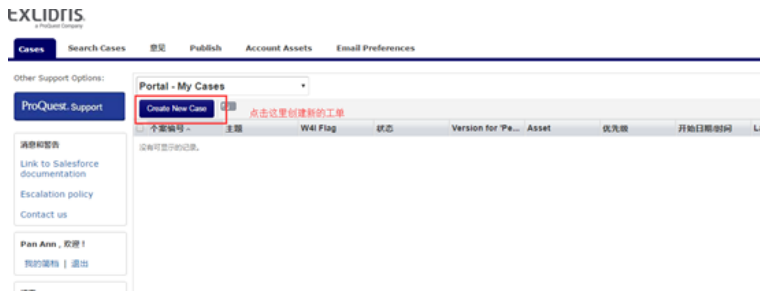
EXLIBRIS
a ProQuest Company

Cases | Search Cases | 意见 | Publish | Account Assets | Email Preferences

Other Support Options:

ProQuest. Support

消息和警告

Link to Salesforce documentation

Escalation policy

Contact us

Pan Ann，欢迎！

我的简档 | 退出

Portal - My Cases

Create New Case

点击这里创建新的工单

| 个案编号 ↓ | 主题 | W4I Flag | 状态 | Version for 'Pe... | Asset | 优先级 | 开始日期/时间 | L |
|---|---|---|---|---|---|---|---|---|

没有可显示的记录。